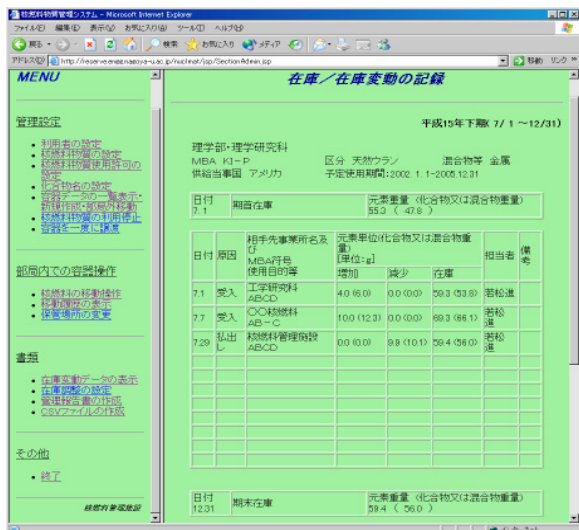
核燃料物質管理システム - Microsoft Internet Explorer
ファイル(F) 編集(E) 表示(V) お気に入り(A) ツール(T) ヘルプ(H)
戻る 検索 お気に入り メディア
アドレス(D) http://reserve.ees.nagoya-u.ac.jp/nuclmat/jsp/SectionAdmin.jsp 移動 リンク

MENU

管理設定

- 利用者の設定
- 核燃料物質の設定
- 核燃料物質使用許可の設定
- 化合物名の設定
- 容器データ一覧表示・新規作成・部局外移動
- 核燃料物質の利用停止
- 容器を一度に譲渡

部局内での容器操作

- 核燃料の移動操作
- 移動履歴の表示
- 保管場所の変更

書類

- 在庫変動データの表示
- 在庫調整の設定
- 管理報告書の作成
- CSVファイルの作成

その他

- 終了

核燃料管理施設

在庫／在庫変動の記録

平成15年下期( 7/ 1 ~12/31)

理学部・理学研究科
MBA KI-P 区分 天然ウラン 混合物等 金属
供給当事国 アメリカ 予定使用期間: 2002. 1. 1~2005.12.31

| 日付 7.1 | 期首在庫 | 元素重量 (化合物又は混合物重量) 55.3 ( 47.8 ) |
|---|---|---|

| 日付 | 原因 | 相手先事業所名及び MBA符号 使用目的等 | 元素単位(化合物又は混合物重量) [単位:g] 増加 | 減少 | 在庫 | 担当者 | 備考 |
|---|---|---|---|---|---|---|---|
| 7.1 | 受入 | 工学研究科 ABCD | 4.0 (6.0) | 0.0 (0.0) | 59.3 (53.8) | 若松進 | |
| 7.7 | 受入 | ○○核燃料 AB-C | 10.0 (12.3) | 0.0 (0.0) | 69.3 (66.1) | 若松進 | |
| 7.29 | 払出し | 核燃料管理施設 ABCD | 0.0 (0.0) | 9.9 (10.1) | 59.4 (56.0) | 若松進 | |
| | | | | | | | |
| | | | | | | | |
| | | | | | | | |
| | | | | | | | |
| | | | | | | | |
| | | | | | | | |

| 日付 12.31 | 期末在庫 | 元素重量 (化合物又は混合物重量) 59.4 ( 56.0 ) |
|---|---|---|